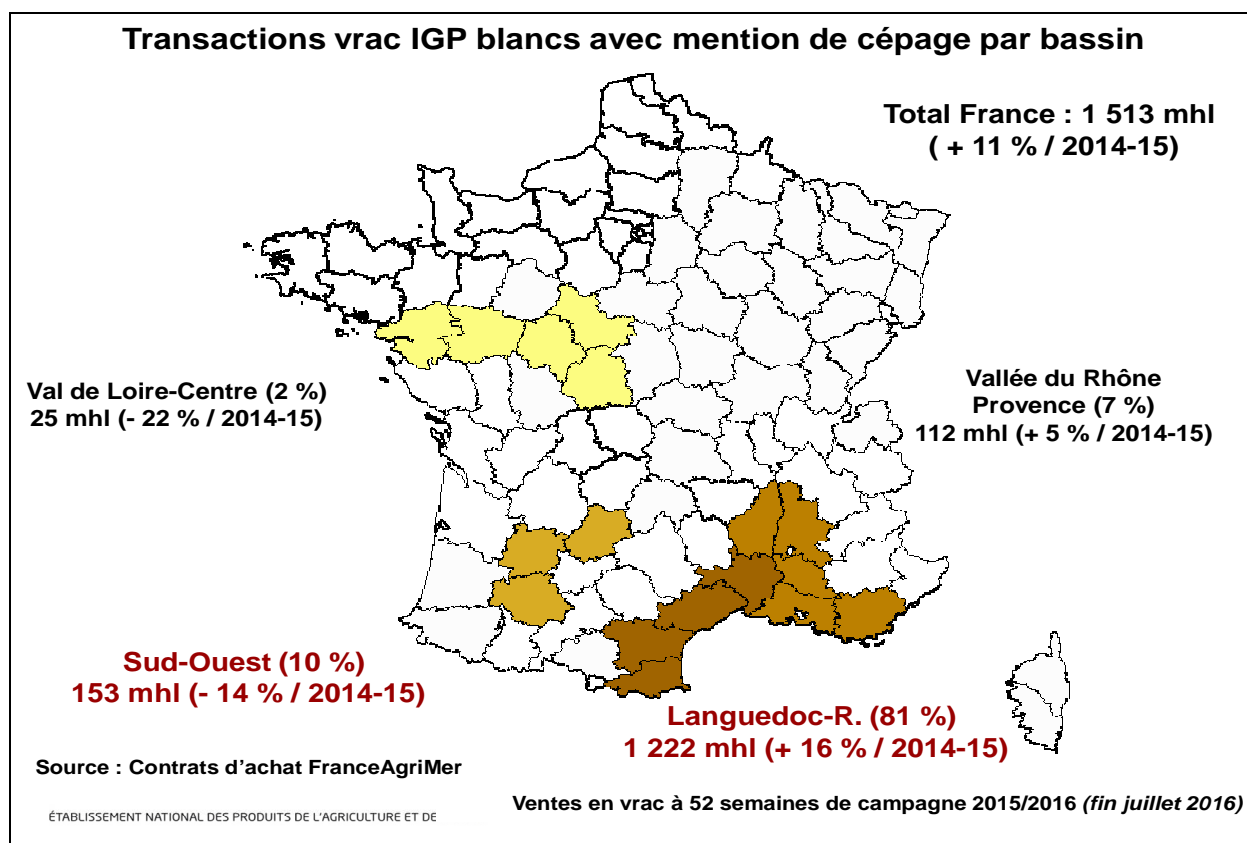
Transactions vrac IGP blancs avec mention de cépage par bassin

Total France : 1 513 mhl
( + 11 % / 2014-15)

Val de Loire-Centre (2 %)
25 mhl (- 22 % / 2014-15)

Vallée du Rhône
Provence (7 %)
112 mhl (+ 5 % / 2014-15)

Sud-Ouest (10 %)
153 mhl (- 14 % / 2014-15)

Languedoc-R. (81 %)
1 222 mhl (+ 16 % / 2014-15)

Source : Contrats d'achat FranceAgriMer

ÉTABLISSEMENT NATIONAL DES PRODUITS DE L'AGRICULTURE ET DE

Ventes en vrac à 52 semaines de campagne 2015/2016 (fin juillet 2016)